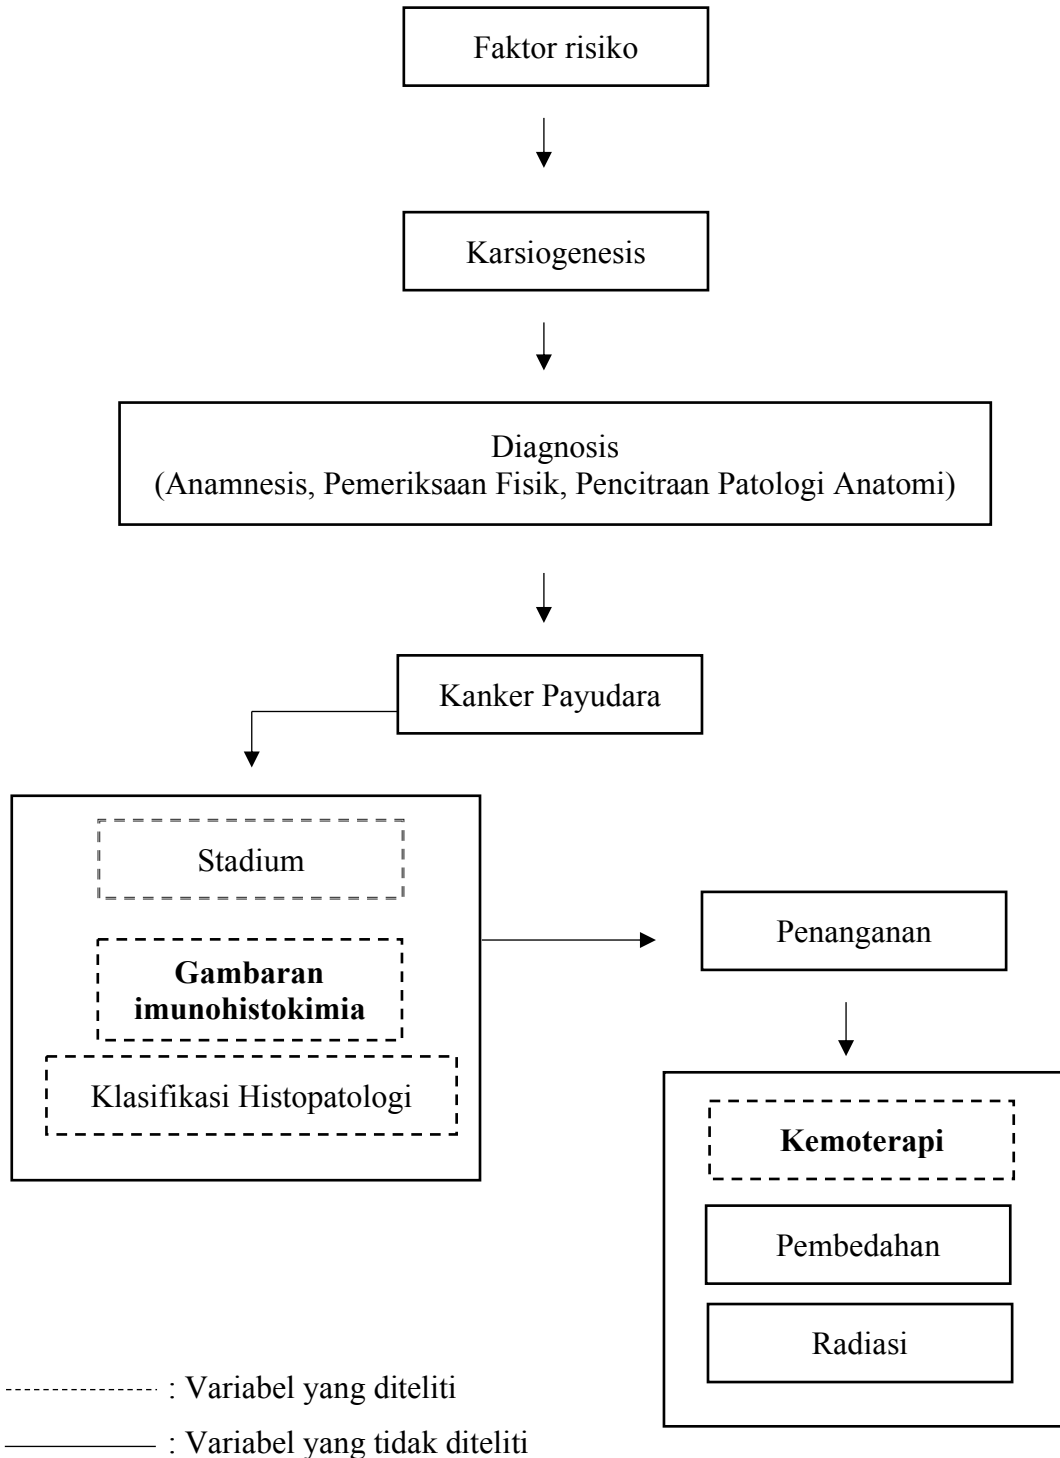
Faktor risiko

Karsiogenesis

Diagnosis
(Anamnesis, Pemeriksaan Fisik, Pencitraan Patologi Anatomi)

Kanker Payudara

Stadium

**Gambaran imunohistokimia**

Klasifikasi Histopatologi

Penanganan

**Kemoterapi**

Pembedahan

Radiasi

: Variabel yang diteliti

: Variabel yang tidak diteliti